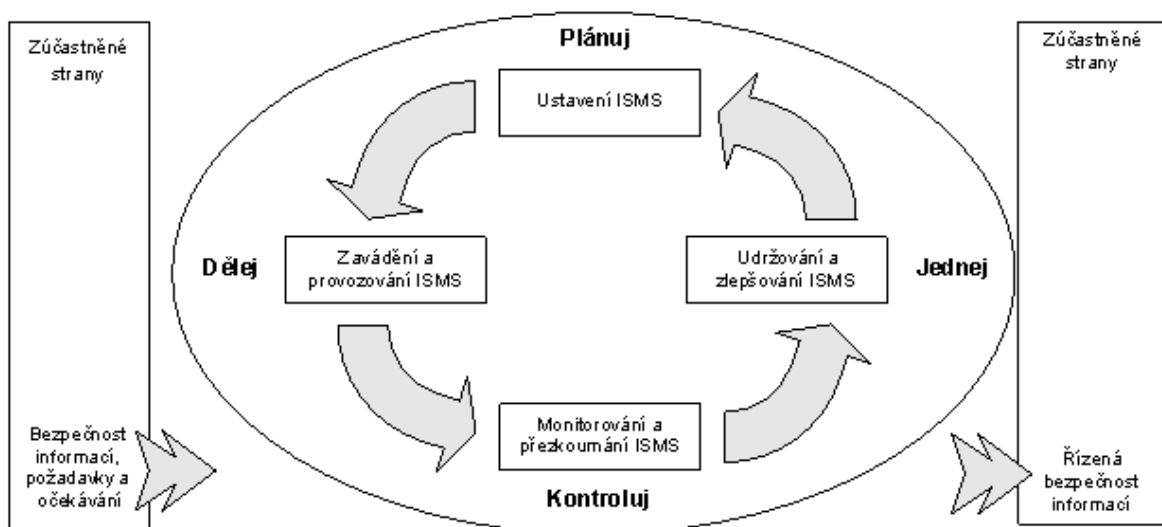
Zúčastněné strany

Plánuj

Ustavení ISMS

Zúčastněné strany

Dělej

Zavádění a provozování ISMS

Udržování a zlepšování ISMS

Jednej

Bezpečnost informací, požadavky a očekávání

Monitorování a přezkoumání ISMS

Řízená bezpečnost informací

Kontroluj